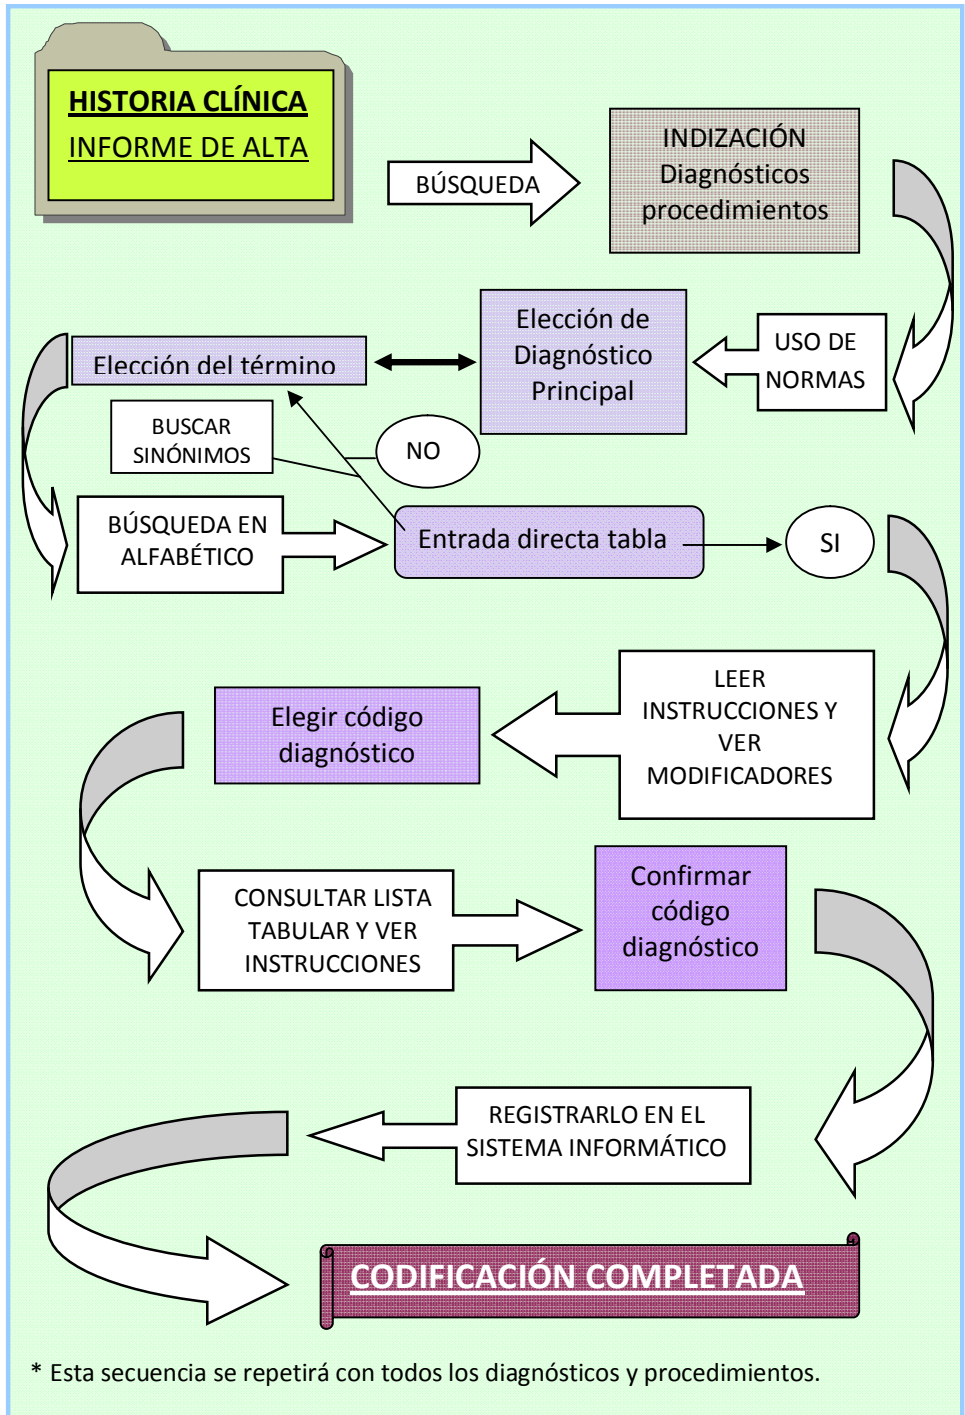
HISTORIA CLÍNICA
INFORME DE ALTA

BÚSQUEDA

INDIZACIÓN
Diagnósticos
procedimientos

USO DE NORMAS

Elección de Diagnóstico Principal

Elección del término

BUSCAR SINÓNIMOS

NO

BÚSQUEDA EN ALFABÉTICO

Entrada directa tabla

SI

LEER INSTRUCCIONES Y VER MODIFICADORES

Elegir código diagnóstico

CONSULTAR LISTA TABULAR Y VER INSTRUCCIONES

Confirmar código diagnóstico

REGISTRARLO EN EL SISTEMA INFORMÁTICO

CODIFICACIÓN COMPLETADA

* Esta secuencia se repetirá con todos los diagnósticos y procedimientos.